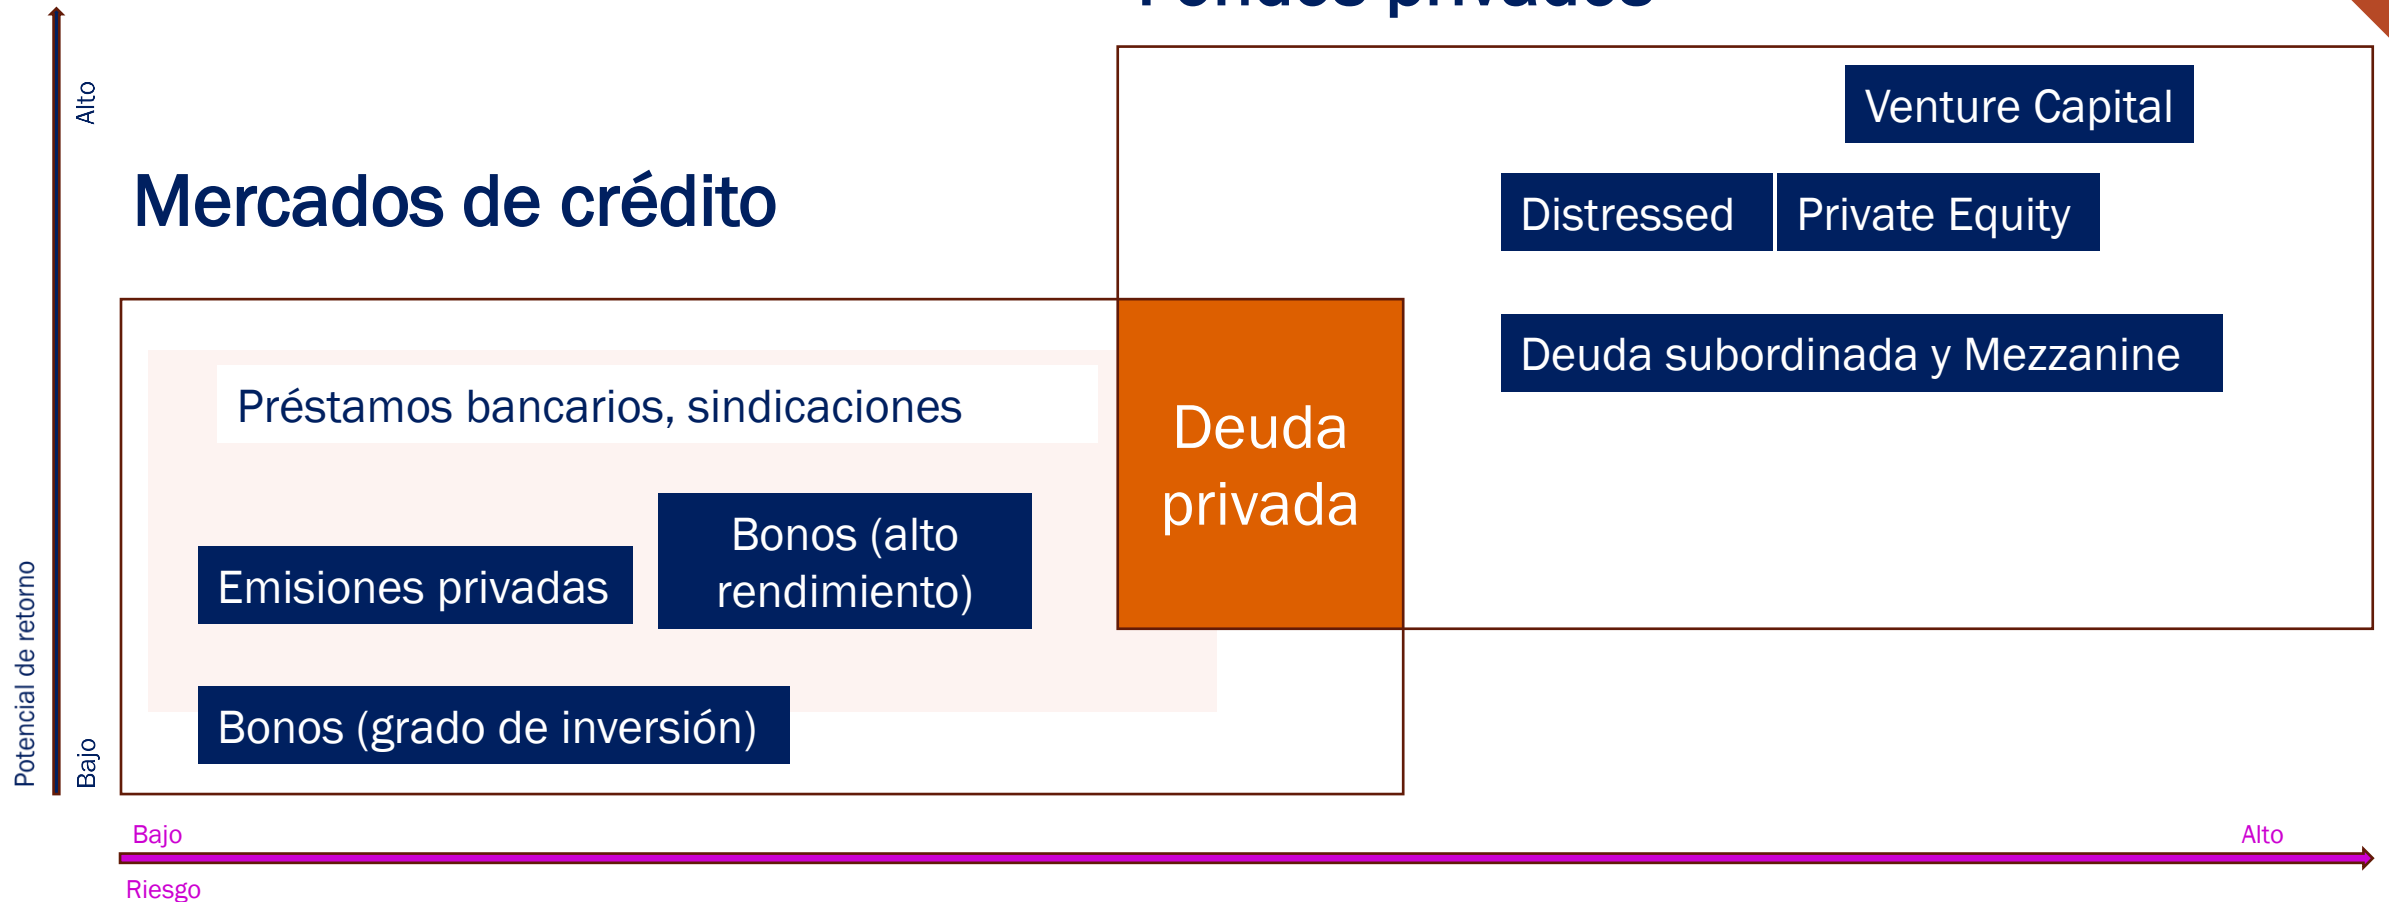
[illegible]

Potencial de retorno

Alto

Bajo

Mercados de crédito

Venture Capital

Distressed

Private Equity

Deuda subordinada y Mezzanine

Préstamos bancarios, sindicaciones

Deuda privada

Emisiones privadas

Bonos (alto rendimiento)

Bonos (grado de inversión)

Bajo

Alto

Riesgo